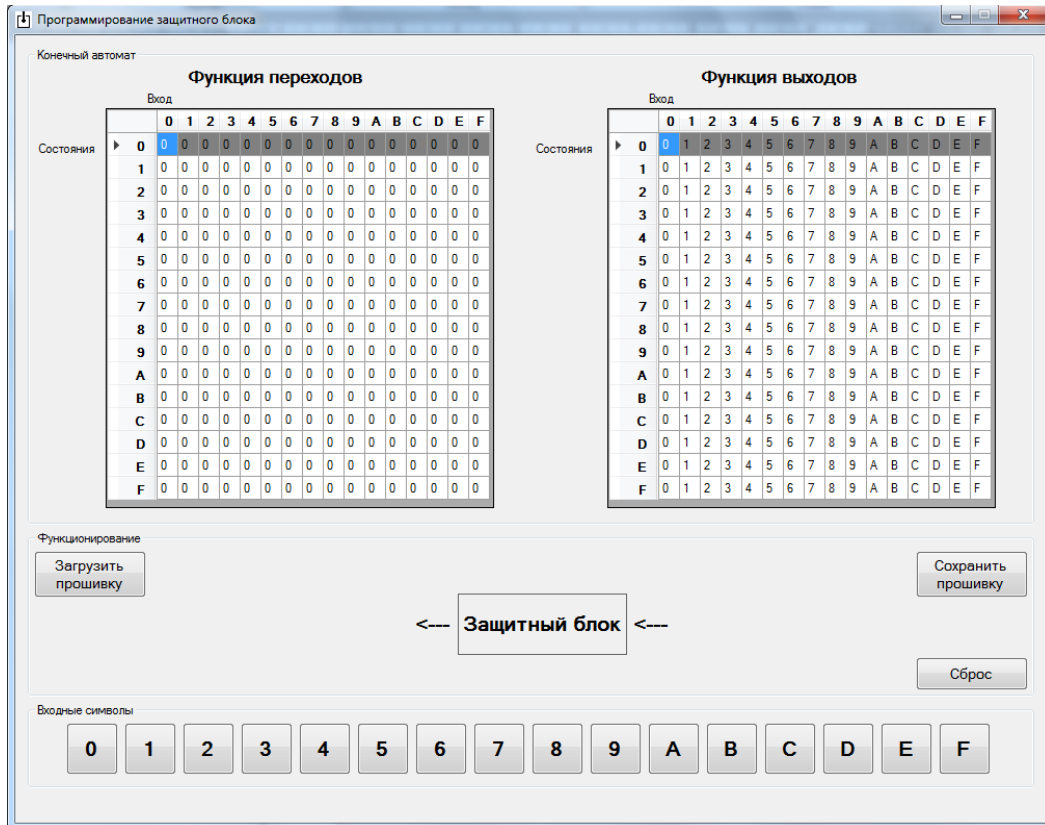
Программирование защитного блока

Конечный автомат

Функция переходов

Вход

Состояния

| | 0 | 1 | 2 | 3 | 4 | 5 | 6 | 7 | 8 | 9 | A | B | C | D | E | F |
|---|---|---|---|---|---|---|---|---|---|---|---|---|---|---|---|---|
| 0 | 0 | 0 | 0 | 0 | 0 | 0 | 0 | 0 | 0 | 0 | 0 | 0 | 0 | 0 | 0 | 0 |
| 1 | 0 | 0 | 0 | 0 | 0 | 0 | 0 | 0 | 0 | 0 | 0 | 0 | 0 | 0 | 0 | 0 |
| 2 | 0 | 0 | 0 | 0 | 0 | 0 | 0 | 0 | 0 | 0 | 0 | 0 | 0 | 0 | 0 | 0 |
| 3 | 0 | 0 | 0 | 0 | 0 | 0 | 0 | 0 | 0 | 0 | 0 | 0 | 0 | 0 | 0 | 0 |
| 4 | 0 | 0 | 0 | 0 | 0 | 0 | 0 | 0 | 0 | 0 | 0 | 0 | 0 | 0 | 0 | 0 |
| 5 | 0 | 0 | 0 | 0 | 0 | 0 | 0 | 0 | 0 | 0 | 0 | 0 | 0 | 0 | 0 | 0 |
| 6 | 0 | 0 | 0 | 0 | 0 | 0 | 0 | 0 | 0 | 0 | 0 | 0 | 0 | 0 | 0 | 0 |
| 7 | 0 | 0 | 0 | 0 | 0 | 0 | 0 | 0 | 0 | 0 | 0 | 0 | 0 | 0 | 0 | 0 |
| 8 | 0 | 0 | 0 | 0 | 0 | 0 | 0 | 0 | 0 | 0 | 0 | 0 | 0 | 0 | 0 | 0 |
| 9 | 0 | 0 | 0 | 0 | 0 | 0 | 0 | 0 | 0 | 0 | 0 | 0 | 0 | 0 | 0 | 0 |
| A | 0 | 0 | 0 | 0 | 0 | 0 | 0 | 0 | 0 | 0 | 0 | 0 | 0 | 0 | 0 | 0 |
| B | 0 | 0 | 0 | 0 | 0 | 0 | 0 | 0 | 0 | 0 | 0 | 0 | 0 | 0 | 0 | 0 |
| C | 0 | 0 | 0 | 0 | 0 | 0 | 0 | 0 | 0 | 0 | 0 | 0 | 0 | 0 | 0 | 0 |
| D | 0 | 0 | 0 | 0 | 0 | 0 | 0 | 0 | 0 | 0 | 0 | 0 | 0 | 0 | 0 | 0 |
| E | 0 | 0 | 0 | 0 | 0 | 0 | 0 | 0 | 0 | 0 | 0 | 0 | 0 | 0 | 0 | 0 |
| F | 0 | 0 | 0 | 0 | 0 | 0 | 0 | 0 | 0 | 0 | 0 | 0 | 0 | 0 | 0 | 0 |

Функция выходов

Вход

Состояния

| | 0 | 1 | 2 | 3 | 4 | 5 | 6 | 7 | 8 | 9 | A | B | C | D | E | F |
|---|---|---|---|---|---|---|---|---|---|---|---|---|---|---|---|---|
| 0 | 0 | 1 | 2 | 3 | 4 | 5 | 6 | 7 | 8 | 9 | A | B | C | D | E | F |
| 1 | 0 | 1 | 2 | 3 | 4 | 5 | 6 | 7 | 8 | 9 | A | B | C | D | E | F |
| 2 | 0 | 1 | 2 | 3 | 4 | 5 | 6 | 7 | 8 | 9 | A | B | C | D | E | F |
| 3 | 0 | 1 | 2 | 3 | 4 | 5 | 6 | 7 | 8 | 9 | A | B | C | D | E | F |
| 4 | 0 | 1 | 2 | 3 | 4 | 5 | 6 | 7 | 8 | 9 | A | B | C | D | E | F |
| 5 | 0 | 1 | 2 | 3 | 4 | 5 | 6 | 7 | 8 | 9 | A | B | C | D | E | F |
| 6 | 0 | 1 | 2 | 3 | 4 | 5 | 6 | 7 | 8 | 9 | A | B | C | D | E | F |
| 7 | 0 | 1 | 2 | 3 | 4 | 5 | 6 | 7 | 8 | 9 | A | B | C | D | E | F |
| 8 | 0 | 1 | 2 | 3 | 4 | 5 | 6 | 7 | 8 | 9 | A | B | C | D | E | F |
| 9 | 0 | 1 | 2 | 3 | 4 | 5 | 6 | 7 | 8 | 9 | A | B | C | D | E | F |
| A | 0 | 1 | 2 | 3 | 4 | 5 | 6 | 7 | 8 | 9 | A | B | C | D | E | F |
| B | 0 | 1 | 2 | 3 | 4 | 5 | 6 | 7 | 8 | 9 | A | B | C | D | E | F |
| C | 0 | 1 | 2 | 3 | 4 | 5 | 6 | 7 | 8 | 9 | A | B | C | D | E | F |
| D | 0 | 1 | 2 | 3 | 4 | 5 | 6 | 7 | 8 | 9 | A | B | C | D | E | F |
| E | 0 | 1 | 2 | 3 | 4 | 5 | 6 | 7 | 8 | 9 | A | B | C | D | E | F |
| F | 0 | 1 | 2 | 3 | 4 | 5 | 6 | 7 | 8 | 9 | A | B | C | D | E | F |

Функционирование

Загрузить прошивку

Сохранить прошивку

<--- Защитный блок <---

Сброс

Входные символы

0 1 2 3 4 5 6 7 8 9 A B C D E F